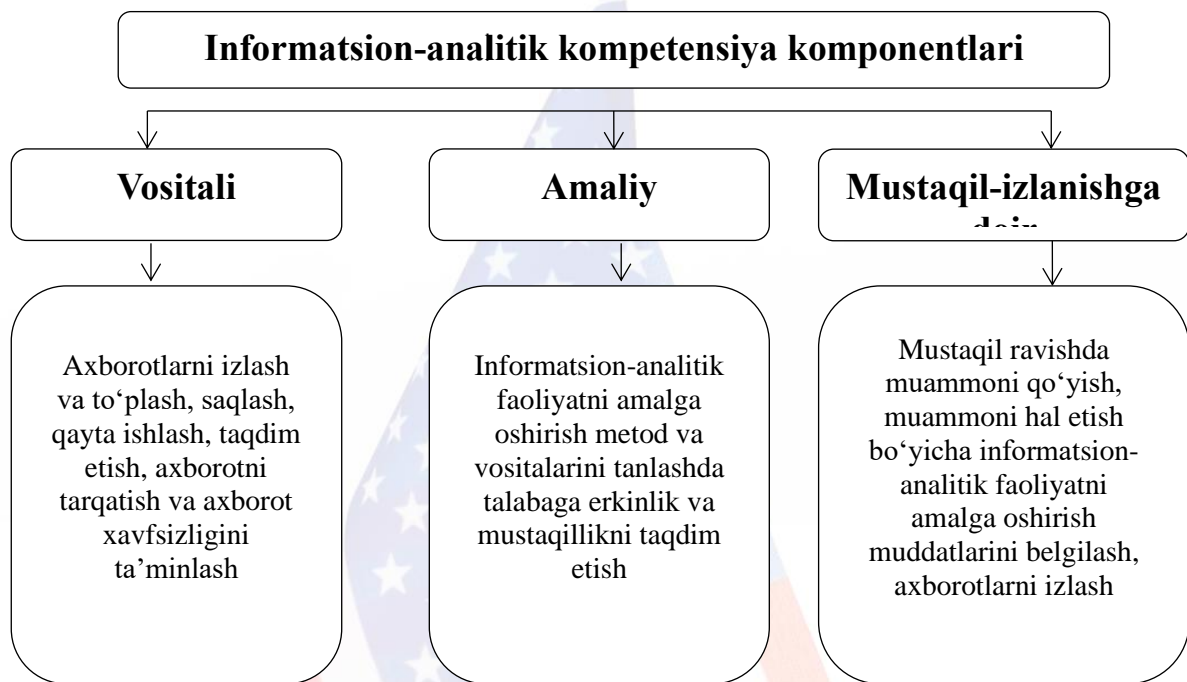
Informatsion-analitik kompetensiya komponentlari

Vositali

Amaliy

Mustaqil-izlanishga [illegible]

Axborotlarni izlash va to‘plash, saqlash, qayta ishlash, taqdim etish, axborotni tarqatish va axborot xavfsizligini ta’minlash

Informatsion-analitik faoliyatni amalga oshirish metod va vositalarini tanlashda talabaga erkinlik va mustaqillikni taqdim etish

Mustaqil ravishda muammoni qo‘yish, muammoni hal etish bo‘yicha informatsion-analitik faoliyatni amalga oshirish muddatlarini belgilash, axborotlarni izlash